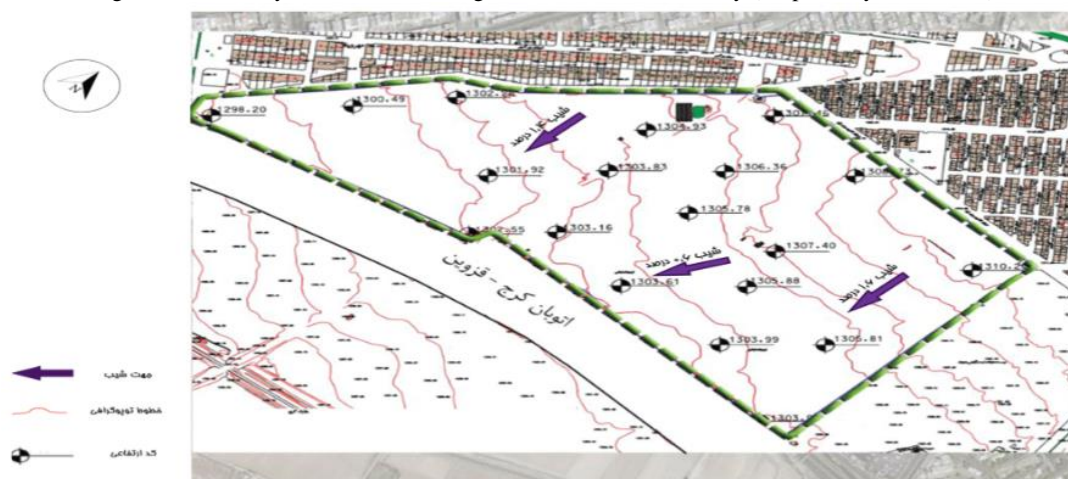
N

1298.20
1300.49
1302.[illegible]
شیب ۱/۰ درصد
1305.93
130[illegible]
1301.92
1303.83
1306.36
130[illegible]
1305.78
130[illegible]55
1303.16
1307.40
اتوبان کرج - قزوین
شیب ۰/۰ درصد
شیب ۱/۰ درصد
1303.61
1305.88
1310.2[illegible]
1303.99
1305.81
1303.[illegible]

جهت شیب
خطوط توپوگرافی
کد ارتفاعی